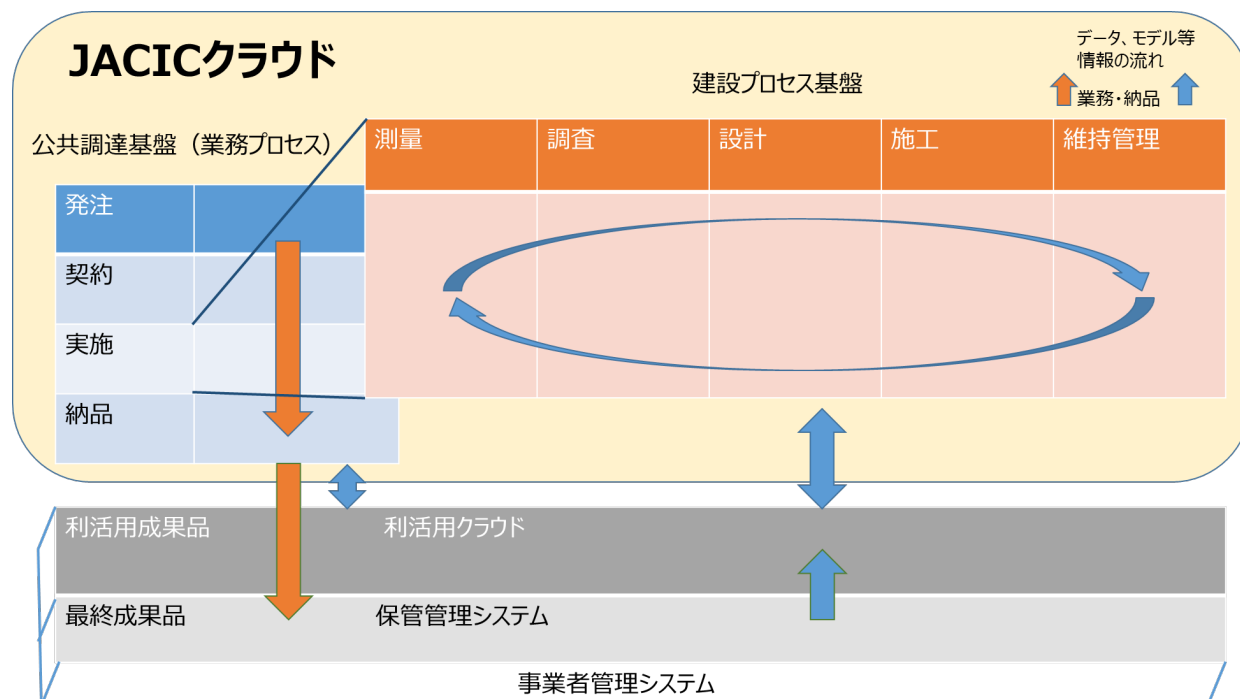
JACICクラウド

データ、モデル等情報の流れ

業務・納品

建設プロセス基盤

公共調達基盤（業務プロセス）

| 測量 | 調査 | 設計 | 施工 | 維持管理 |
|---|---|---|---|---|

発注

契約

実施

納品

利活用成果品

利活用クラウド

最終成果品

保管管理システム

事業者管理システム